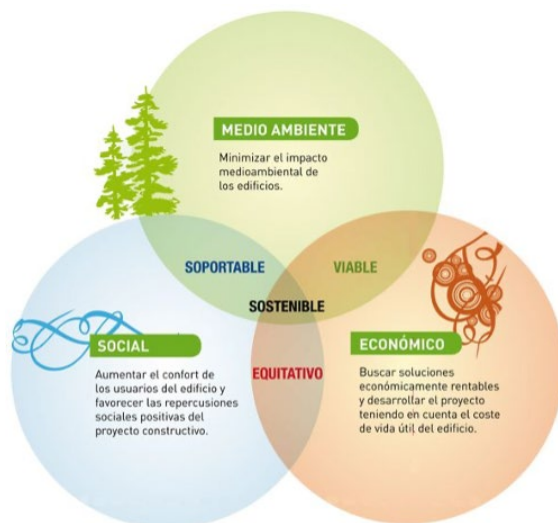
MEDIO AMBIENTE

Minimizar el impacto medioambiental de los edificios.

SOPORTABLE

VIABLE

SOSTENIBLE

SOCIAL

Aumentar el confort de los usuarios del edificio y favorecer las repercusiones sociales positivas del proyecto constructivo.

EQUITATIVO

ECONÓMICO

Buscar soluciones económicamente rentables y desarrollar el proyecto teniendo en cuenta el coste de vida útil del edificio.